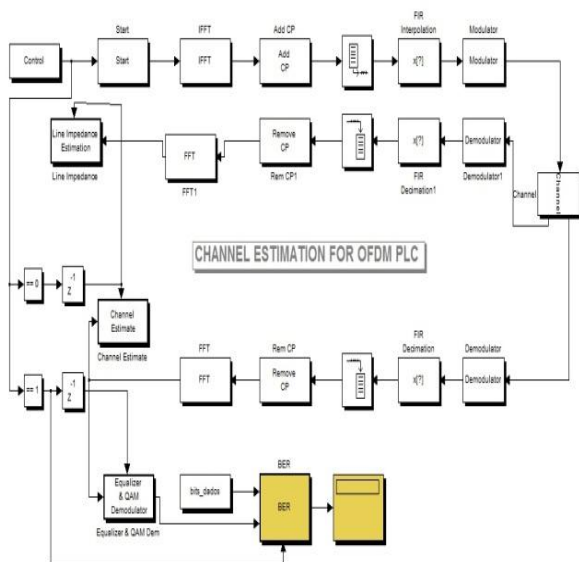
Control

Start

Start

IFFT

IFFT

Add CP

Add CP

FIR Interpolation

x[?]

Modulator

Modulator

Line Impedance Estimation

Line Impedance

FFT

FFT1

Remove CP

Rem CP1

x[?]

FIR Decimation1

Demodulator

Demodulator1

Channel

Channel

CHANNEL ESTIMATION FOR OFDM PLC

== 0

$z^{-1}$

Channel Estimate

Channel Estimate

FFT

FFT

Rem CP

Remove CP

FIR Decimation

x[?]

Demodulator

Demodulator

== 1

$z^{-1}$

Equalizer & QAM Demodulator

Equalizer & QAM Dem

bits_dados

BER

BER